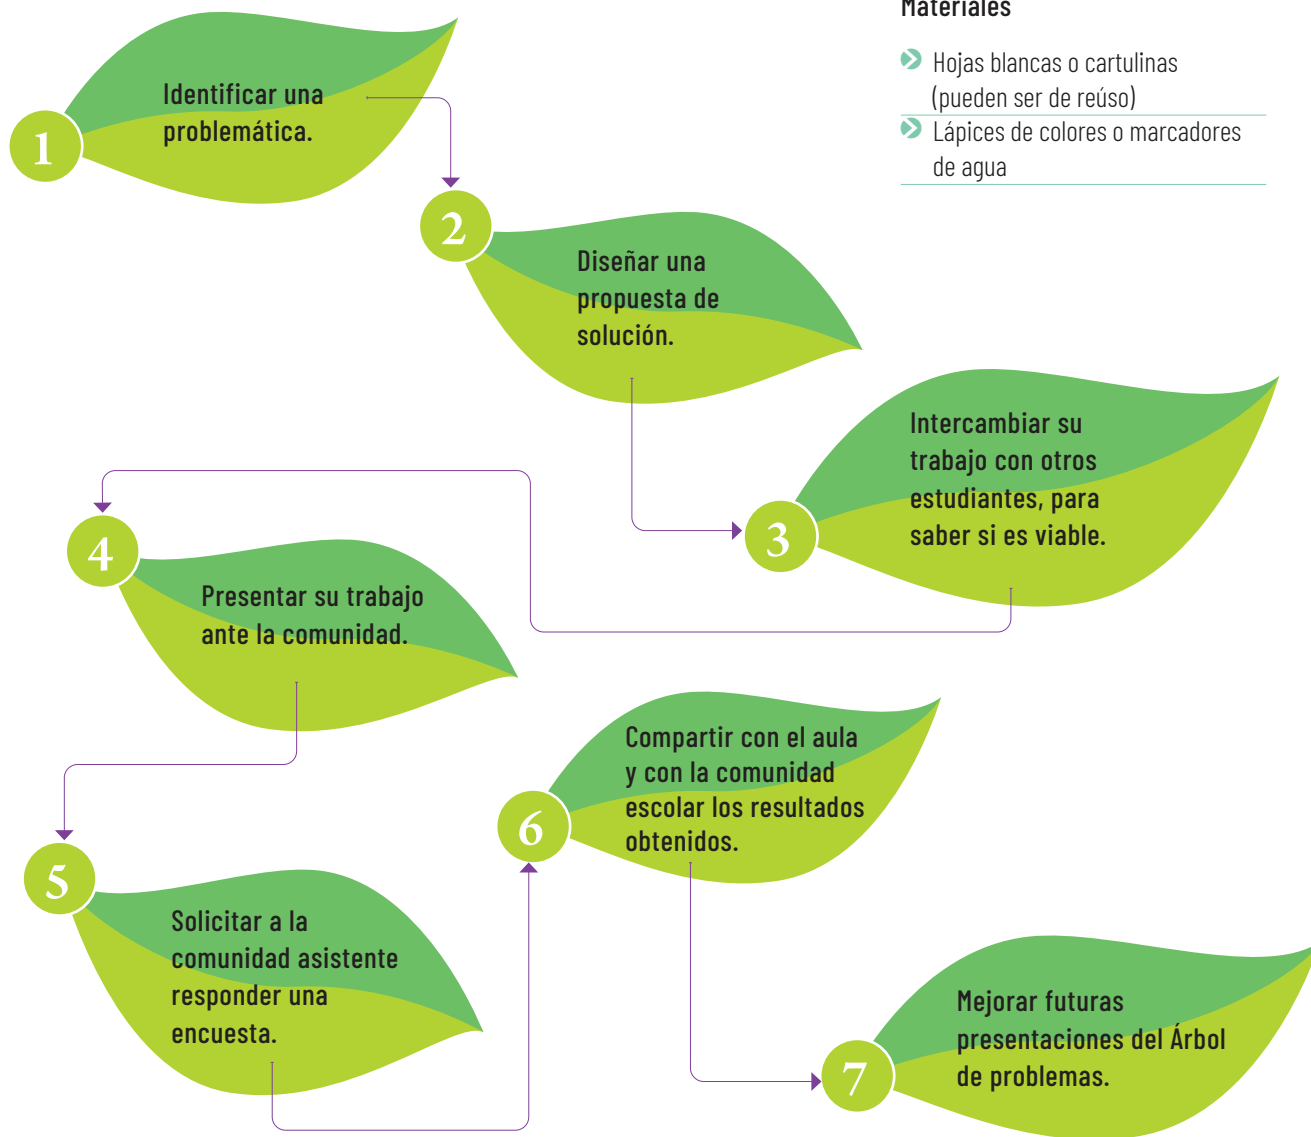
Materiales

Hojas blancas o cartulinas (pueden ser de reúso)

Lápices de colores o marcadores de agua

1 Identificar una problemática.

2 Diseñar una propuesta de solución.

3 Intercambiar su trabajo con otros estudiantes, para saber si es viable.

4 Presentar su trabajo ante la comunidad.

5 Solicitar a la comunidad asistente responder una encuesta.

6 Compartir con el aula y con la comunidad escolar los resultados obtenidos.

7 Mejorar futuras presentaciones del Árbol de problemas.